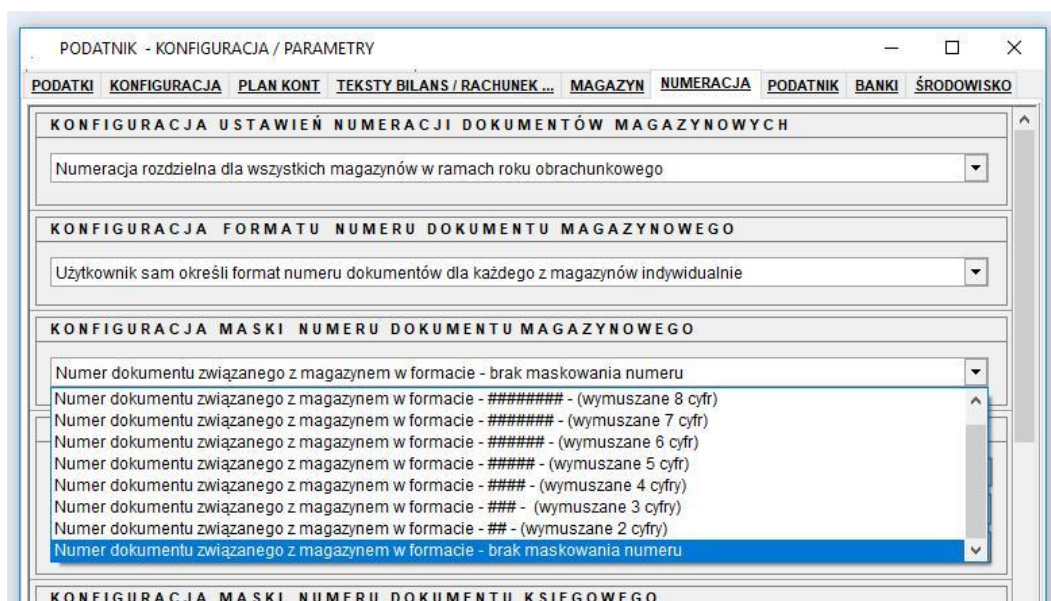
PODATNIK - KONFIGURACJA / PARAMETRY

PODATKI KONFIGURACJA PLAN KONT TEKSTY BILANS / RACHUNEK ... MAGAZYN NUMERACJA PODATNIK BANKI ŚRODOWISKO

KONFIGURACJA USTAWIEŃ NUMERACJI DOKUMENTÓW MAGAZYNOWYCH

Numeracja rozdzielna dla wszystkich magazynów w ramach roku obrachunkowego

KONFIGURACJA FORMATU NUMERU DOKUMENTU MAGAZYNOWEGO

Użytkownik sam określi format numeru dokumentów dla każdego z magazynów indywidualnie

KONFIGURACJA MASKI NUMERU DOKUMENTU MAGAZYNOWEGO

Numer dokumentu związanego z magazynem w formacie - brak maskowania numeru

Numer dokumentu związanego z magazynem w formacie - ######## - (wymuszane 8 cyfr)
Numer dokumentu związanego z magazynem w formacie - ####### - (wymuszane 7 cyfr)
Numer dokumentu związanego z magazynem w formacie - ###### - (wymuszane 6 cyfr)
Numer dokumentu związanego z magazynem w formacie - ##### - (wymuszane 5 cyfr)
Numer dokumentu związanego z magazynem w formacie - #### - (wymuszane 4 cyfry)
Numer dokumentu związanego z magazynem w formacie - ### - (wymuszane 3 cyfry)
Numer dokumentu związanego z magazynem w formacie - ## - (wymuszane 2 cyfry)
Numer dokumentu związanego z magazynem w formacie - brak maskowania numeru

KONFIGURACJA MASKI NUMERU DOKUMENTU KSIĘGOWEGO